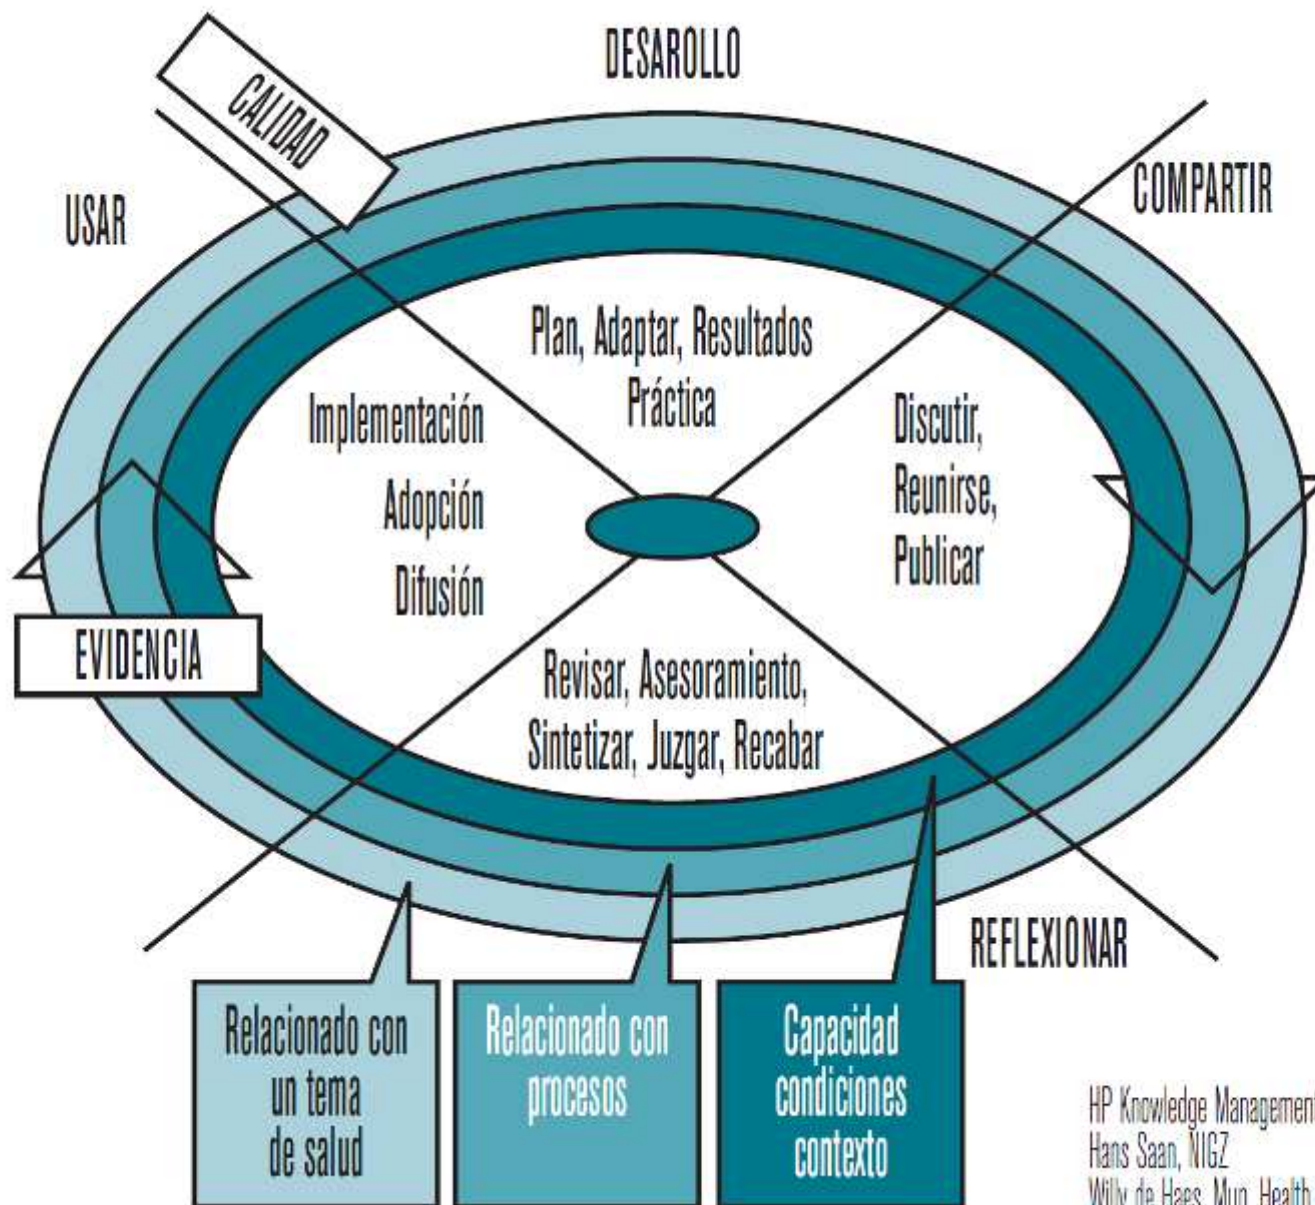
DESAROLLO

CALIDAD

USAR

COMPARTIR

Plan, Adaptar, Resultados Práctica

Implementación

Adopción

Difusión

Discutir, Reunirse, Publicar

EVIDENCIA

Revisar, Asesoramiento, Sintetizar, Juzgar, Recabar

REFLEXIONAR

Relacionado con un tema de salud

Relacionado con procesos

Capacidad condiciones contexto

HP Knowledge Managemen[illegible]
Hans Saan, NIGZ
Willy de Haes, Mun. Health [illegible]